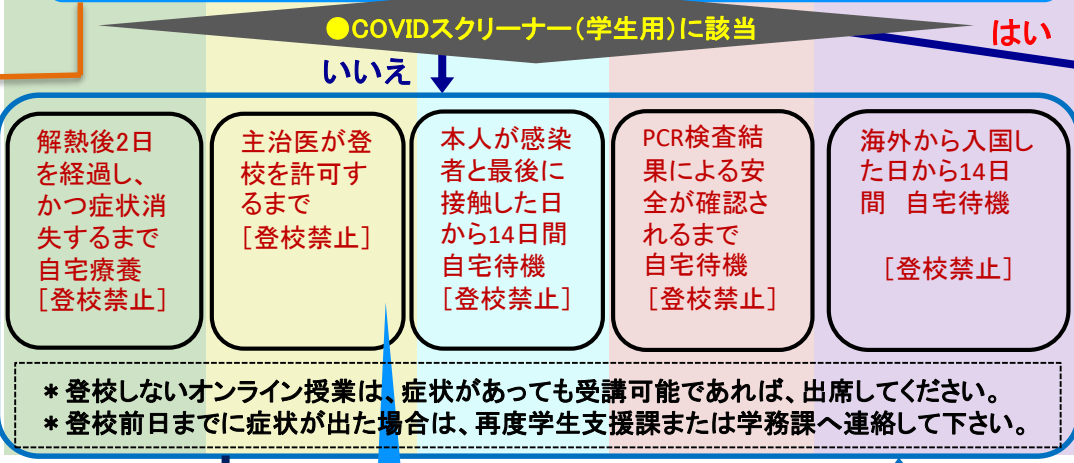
●COVIDスクリーナー（学生用）に該当

はい

いいえ

解熱後2日を経過し、かつ症状消失するまで自宅療養
［登校禁止］

主治医が登校を許可するまで
［登校禁止］

本人が感染者と最後に接触した日から14日間自宅待機
［登校禁止］

PCR検査結果による安全が確認されるまで自宅待機
［登校禁止］

海外から入国した日から14日間　自宅待機
［登校禁止］

＊登校しないオンライン授業は、症状があっても受講可能であれば、出席してください。
＊登校前日までに症状が出た場合は、再度学生支援課または学務課へ連絡して下さい。